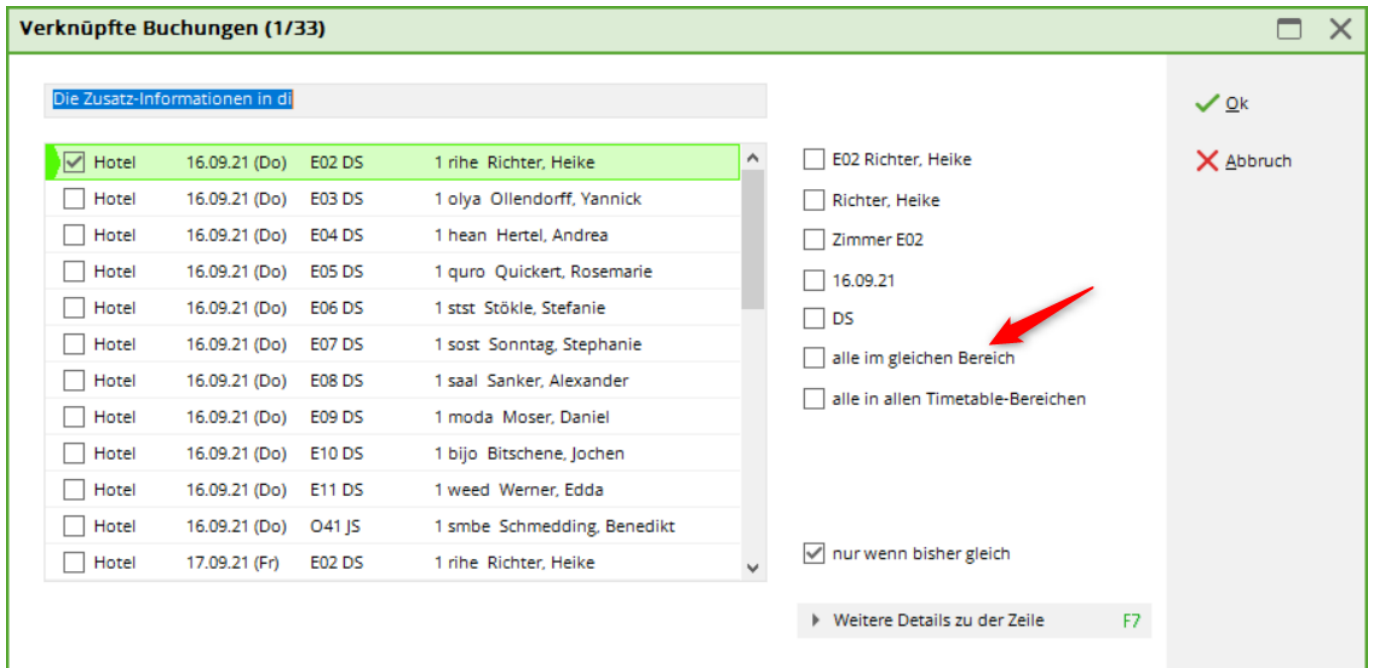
Verknüpfte Buchungen (1/33)

Die Zusatz-Informationen in di

| | | | | |
|---|---|---|---|---|
| Hotel | 16.09.21 (Do) | E02 DS | 1 rihe | Richter, Heike |
| Hotel | 16.09.21 (Do) | E03 DS | 1 olya | Ollendorff, Yannick |
| Hotel | 16.09.21 (Do) | E04 DS | 1 hean | Hertel, Andrea |
| Hotel | 16.09.21 (Do) | E05 DS | 1 quro | Quickert, Rosemarie |
| Hotel | 16.09.21 (Do) | E06 DS | 1 stst | Stökle, Stefanie |
| Hotel | 16.09.21 (Do) | E07 DS | 1 sost | Sonntag, Stephanie |
| Hotel | 16.09.21 (Do) | E08 DS | 1 saal | Sanker, Alexander |
| Hotel | 16.09.21 (Do) | E09 DS | 1 moda | Moser, Daniel |
| Hotel | 16.09.21 (Do) | E10 DS | 1 bijo | Bitschene, Jochen |
| Hotel | 16.09.21 (Do) | E11 DS | 1 weed | Werner, Edda |
| Hotel | 16.09.21 (Do) | O41 JS | 1 smbe | Schmedding, Benedikt |
| Hotel | 17.09.21 (Fr) | E02 DS | 1 rihe | Richter, Heike |

E02 Richter, Heike
Richter, Heike
Zimmer E02
16.09.21
DS
alle im gleichen Bereich
alle in allen Timetable-Bereichen

nur wenn bisher gleich

Weitere Details zu der Zeile F7

Ok
Abbruch